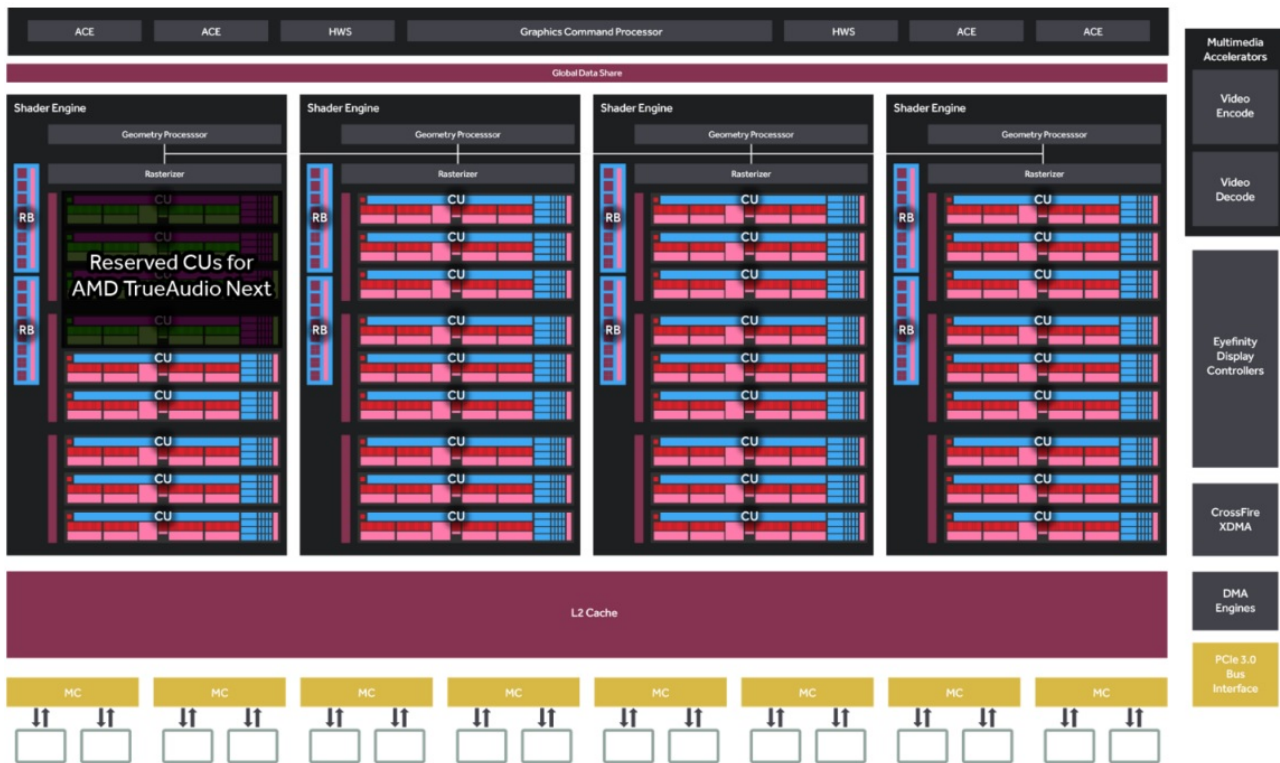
ACE ACE HWS Graphics Command Processor HWS ACE ACE

Global Data Share

Multimedia Accelerators

Video Encode

Video Decode

Shader Engine

Geometry Processsor

Rasterizer

RB

RB

CU CU CU CU

Reserved CUs for AMD TrueAudio Next

CU CU CU CU CU

Shader Engine

Geometry Processsor

Rasterizer

RB

RB

CU CU CU CU CU CU CU CU CU

Shader Engine

Geometry Processsor

Rasterizer

RB

RB

CU CU CU CU CU CU CU CU CU

Shader Engine

Geometry Processsor

Rasterizer

RB

RB

CU CU CU CU CU CU CU CU CU

Eyefinity Display Controllers

CrossFire XDMA

L2 Cache

DMA Engines

PCIe 3.0 Bus Interface

MC MC MC MC MC MC MC MC